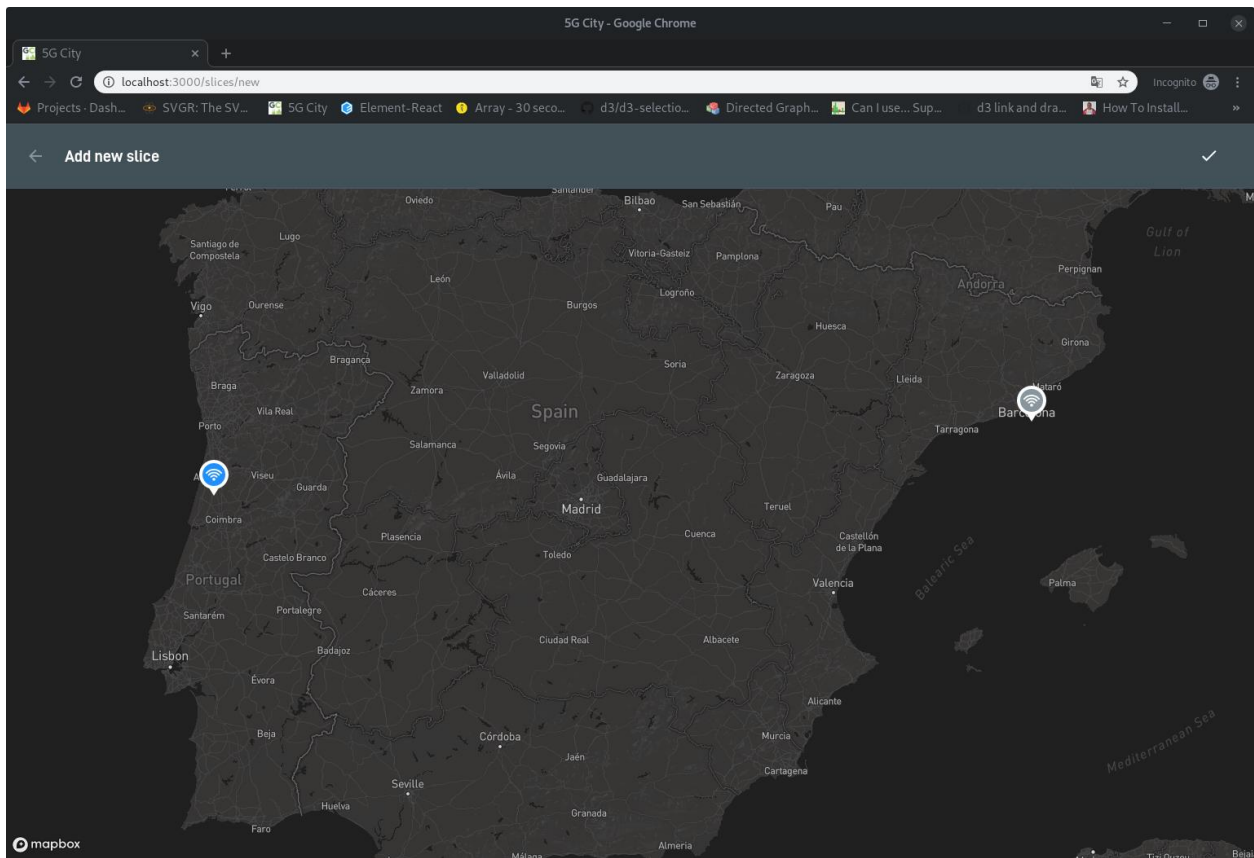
5G City - Google Chrome

5G City ×

localhost:3000/slices/new

Incognito

Projects · Dash... SVGR: The SV... 5G City Element-React Array - 30 seco... d3/d3-selectio... Directed Graph... Can I use... Sup... d3 link and dra... How To Install...

Add new slice

Santander Oviedo Bilbao San Sebastián Pau
Santiago de Compostela Lugo Vitoria-Gasteiz Pamplona Gulf of Lion
León Perpignan
Vigo Ourense Logroño Andorra
Burgos
Huesca
Bragança Soria Girona
Braga Valladolid Zaragoza Lleida
Zamora Mataró
Vila Real Spain Barcelona
Porto Tarragona
Salamanca Segovia
Viseu Ávila Guadalajara
Guarda
Madrid Teruel
Coimbra
Plasencia Cuenca Castellón de la Plana
Castelo Branco Toledo
Portugal Valencia Balearic Sea
Cáceres Palma
Santarém Portalegre
Ciudad Real Albacete
Lisbon
Badajoz
Évora
Alicante
Beja Córdoba Murcia
Jaén
Cartagena Mediterranean Sea
Seville
Huelva
Granada
Faro
Málaga Almeria
mapbox